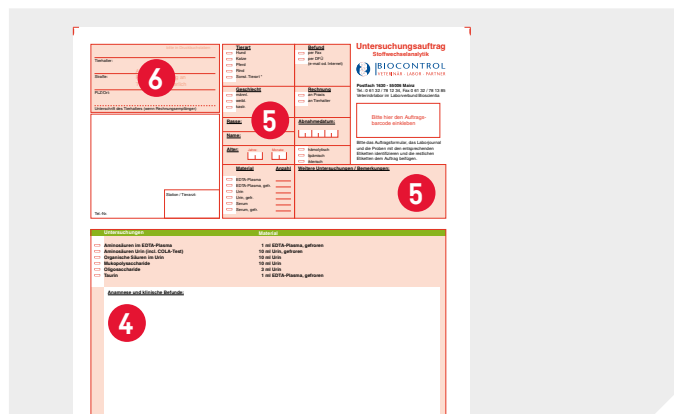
Untersuchungsauftrag
Stoffwechselanalytik

BIOCONTROL
VETERINÄR · LABOR · PARTNER

Postfach 1600 · 55006 Mainz
Tel.: 0 61 32 / 78 12 35, Fax 0 61 32 / 78 13 86
Veterinärlabor im Laborverbund Bioscientia

Bitte hier den Auftragsbarcode einkleben

Bitte das Auftragsformular, das Laborjournal und die Proben mit den entsprechenden Etiketten identifizieren und die restlichen Etiketten dem Auftrag beifügen.

Tierhalter:

Straße:

PLZ/Ort:

Unterschrift des Tierhalters (wenn Rechnungsempfänger)

6

Tierart
Hund
Katze
Pferd
Rind
Sonst. Tierart *

Befund
per Fax
per DFÜ
(e-mail od. Internet)

Geschlecht
männl.
weibl.
kastr.

Rechnung
an Praxis
an Tierhalter

5

Rasse:

Name:

Abnahmedatum:

Alter:
Jahre
Monate

tiefgefroren
gekühlt
lebend

Material
EDTA-Plasma
EDTA-Plasma, gefr.
Urin
Urin, gefr.
Serum
Serum, gefr.

Anzahl

Weitere Untersuchungen / Bemerkungen:

5

Station / Tiernr.:

Tel.-Nr.

Untersuchungen | Material
Aminosäuren im EDTA-Plasma | 1 ml EDTA-Plasma, gefroren
Aminosäuren Urin (incl. COLA-Test) | 10 ml Urin, gefroren
Organische Säuren im Urin | 10 ml Urin
Mukopolysaccharide | 10 ml Urin
Oligosaccharide | 3 ml Urin
Taurin | 1 ml EDTA-Plasma, gefroren

Anamnese und klinische Befunde:

4